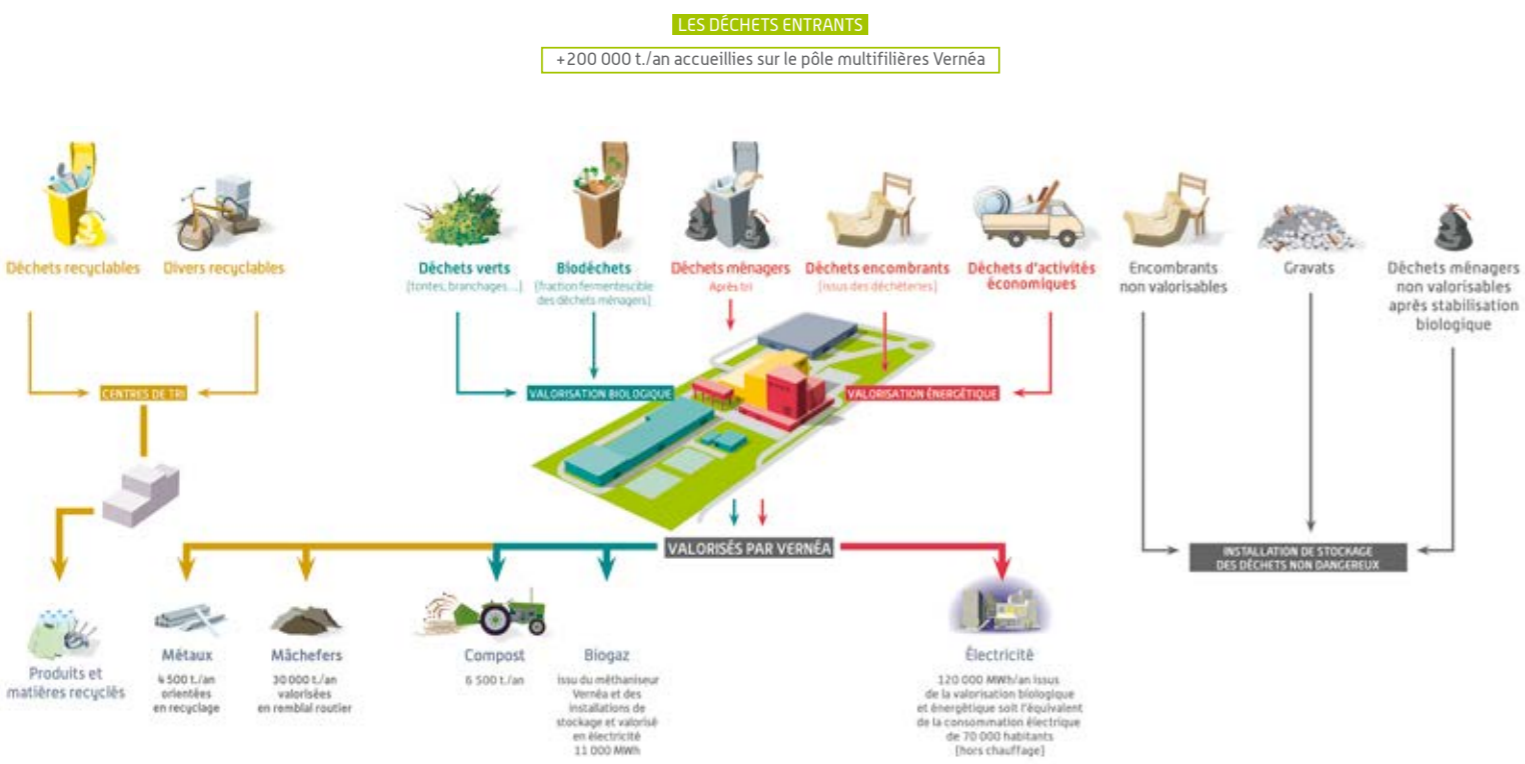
LES DÉCHETS ENTRANTS

+200 000 t./an accueillies sur le pôle multifilières Vernéa

Déchets recyclables

Divers recyclables

Déchets verts
(tontes, branchages...)

Biodéchets
(fraction fermentescible des déchets ménagers)

Déchets ménagers
Après tri

Déchets encombrants
(issus des déchèteries)

Déchets d'activités économiques

Encombrants non valorisables

Gravats

Déchets ménagers non valorisables après stabilisation biologique

CENTRES DE TRI

VALORISATION BIOLOGIQUE

VALORISATION ÉNERGÉTIQUE

VALORISÉS PAR VERNÉA

INSTALLATION DE STOCKAGE DES DÉCHETS NON DANGEREUX

Produits et matières recyclés

Métaux
4 500 t./an orientées en recyclage

Mâchefers
30 000 t./an valorisées en remblai routier

Compost
6 500 t./an

Biogaz
issu du méthaniseur Vernéa et des installations de stockage et valorisé en électricité
11 000 MWh

Électricité
120 000 MWh/an issus de la valorisation biologique et énergétique soit l'équivalent de la consommation électrique de 70 000 habitants (hors chauffage)